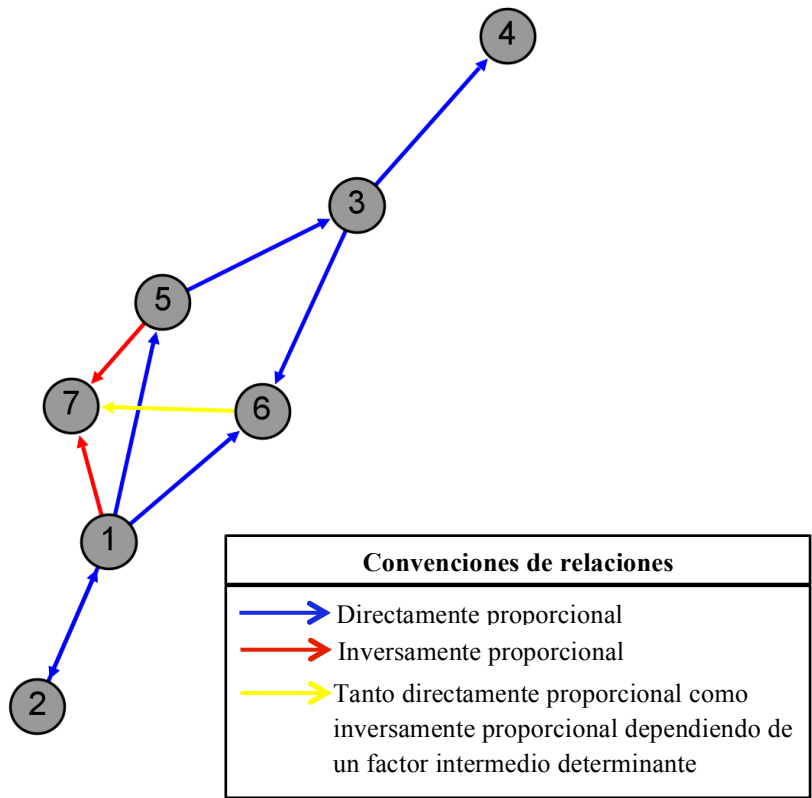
4

3

5

7

6

1

2

Convenciones de relaciones

Directamente proporcional

Inversamente proporcional

Tanto directamente proporcional como inversamente proporcional dependiendo de un factor intermedio determinante